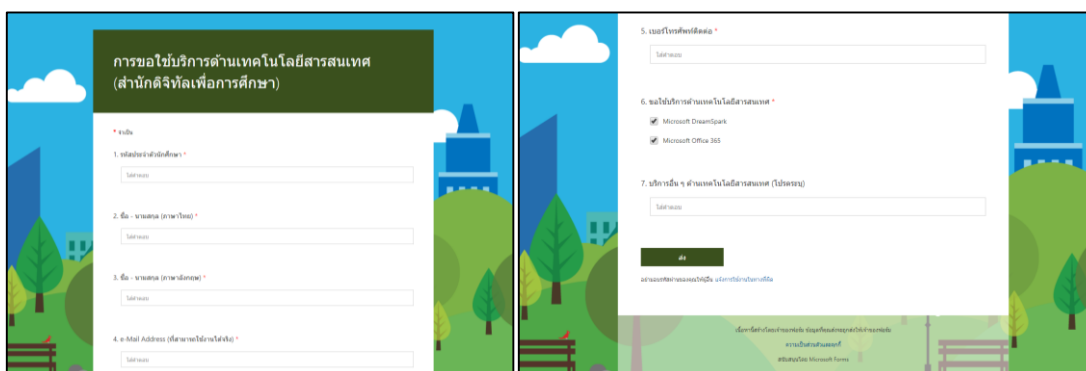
การขอใช้บริการด้านเทคโนโลยีสารสนเทศ (สำนักดิจิทัลเพื่อการศึกษา)

* จำเป็น

1. รหัสประจำตัวนักศึกษา *

ใส่คำตอบ

2. ชื่อ - นามสกุล (ภาษาไทย) *

ใส่คำตอบ

3. ชื่อ - นามสกุล (ภาษาอังกฤษ) *

ใส่คำตอบ

4. e-Mail Address (ที่สามารถใช้งานได้จริง) *

ใส่คำตอบ

5. เบอร์โทรศัพท์ติดต่อ *

ใส่คำตอบ

6. ขอใช้บริการด้านเทคโนโลยีสารสนเทศ *

Microsoft DreamSpark

Microsoft Office 365

7. บริการอื่น ๆ ด้านเทคโนโลยีสารสนเทศ (โปรดระบุ)

ใส่คำตอบ

ส่ง

อย่าบอกรหัสผ่านของคุณให้ผู้อื่น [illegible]

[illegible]

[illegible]

ขับเคลื่อนโดย Microsoft Forms